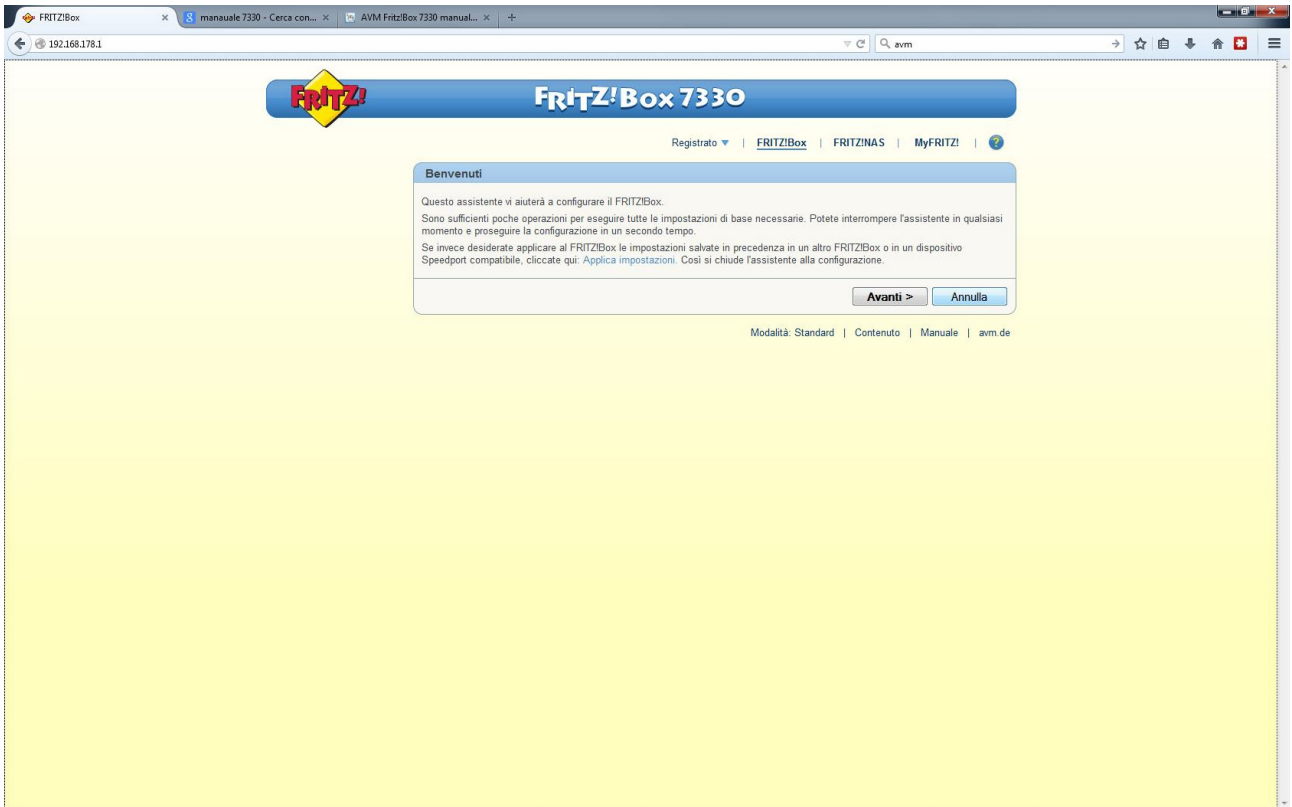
FRITZ!Box ×
manauale 7330 - Cerca con... ×
AVM Fritz!Box 7330 manual... ×
+

192.168.178.1

avm

FRITZ!

FRITZ!Box 7330

Registrato ▼ | FRITZ!Box | FRITZ!NAS | MyFRITZ! | ?

Benvenuti

Questo assistente vi aiuterà a configurare il FRITZ!Box.

Sono sufficienti poche operazioni per eseguire tutte le impostazioni di base necessarie. Potete interrompere l'assistente in qualsiasi momento e proseguire la configurazione in un secondo tempo.

Se invece desiderate applicare al FRITZ!Box le impostazioni salvate in precedenza in un altro FRITZ!Box o in un dispositivo Speedport compatibile, cliccate qui: Applica impostazioni. Così si chiude l'assistente alla configurazione.

Avanti > Annulla

Modalità: Standard | Contenuto | Manuale | avm.de